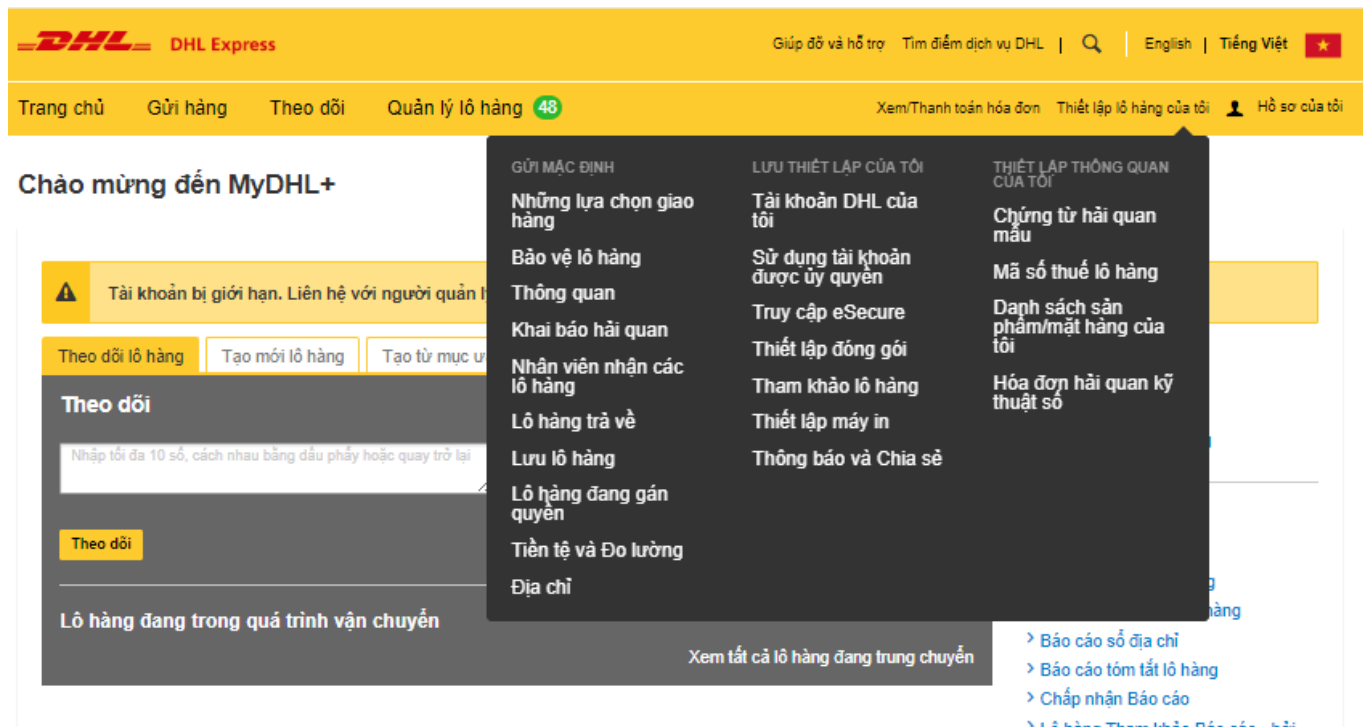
DHL Express

Giúp đỡ và hỗ trợ | Tìm điểm dịch vụ DHL | English | Tiếng Việt

Trang chủ | Gửi hàng | Theo dõi | Quản lý lô hàng 48 | Xem/Thanh toán hóa đơn | Thiết lập lô hàng của tôi | Hồ sơ của tôi

Chào mừng đến MyDHL+

Tài khoản bị giới hạn. Liên hệ với người quản l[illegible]

Theo dõi lô hàng | Tạo mới lô hàng | Tạo từ mục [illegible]

Theo dõi

Nhập tối đa 10 số, cách nhau bằng dấu phẩy hoặc quay trở lại

Theo dõi

Lô hàng đang trong quá trình vận chuyển

Xem tất cả lô hàng đang trung chuyển

GỬI MẶC ĐỊNH
Những lựa chọn giao hàng
Bảo vệ lô hàng
Thông quan
Khai báo hải quan
Nhân viên nhận các lô hàng
Lô hàng trả về
Lưu lô hàng
Lô hàng đang gán quyền
Tiền tệ và Đo lường
Địa chỉ

LƯU THIẾT LẬP CỦA TÔI
Tài khoản DHL của tôi
Sử dụng tài khoản được ủy quyền
Truy cập eSecure
Thiết lập đóng gói
Tham khảo lô hàng
Thiết lập máy in
Thông báo và Chia sẻ

THIẾT LẬP THÔNG QUAN CỦA TÔI
Chứng từ hải quan mẫu
Mã số thuế lô hàng
Danh sách sản phẩm/mặt hàng của tôi
Hóa đơn hải quan kỹ thuật số

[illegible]g
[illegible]hàng
Báo cáo sổ địa chỉ
Báo cáo tóm tắt lô hàng
Chấp nhận Báo cáo
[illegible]